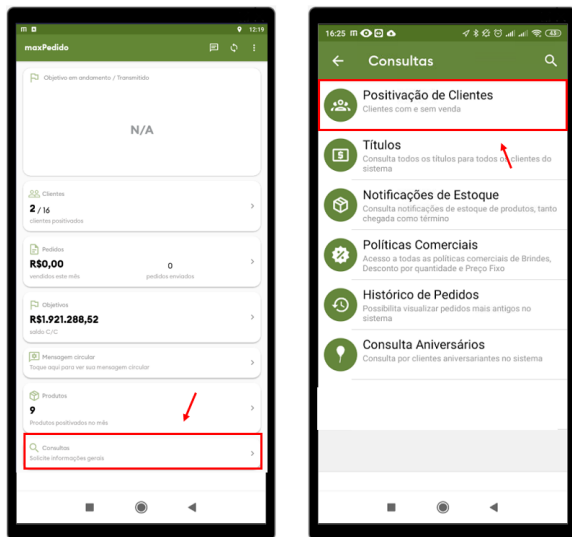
12:19

maxPedido

Objetivo em andamento / Transmitido

N/A

Clientes
2 / 16
clientes positivados

Pedidos
R$0,00
vendidos este mês
0
pedidos enviados

Objetivos
R$1.921.288,52
saldo C/C

Mensagem circular
Toque aqui para ver sua mensagem circular

Produtos
9
Produtos positivados no mês

Consultas
Solicite informações gerais

16:25

Consultas

Positivação de Clientes
Clientes com e sem venda

Títulos
Consulta todos os títulos para todos os clientes do sistema

Notificações de Estoque
Consulta notificações de estoque de produtos, tanto chegada como término

Políticas Comerciais
Acesso a todas as políticas comerciais de Brindes, Desconto por quantidade e Preço Fixo

Histórico de Pedidos
Possibilita visualizar pedidos mais antigos no sistema

Consulta Aniversários
Consulta por clientes aniversariantes no sistema